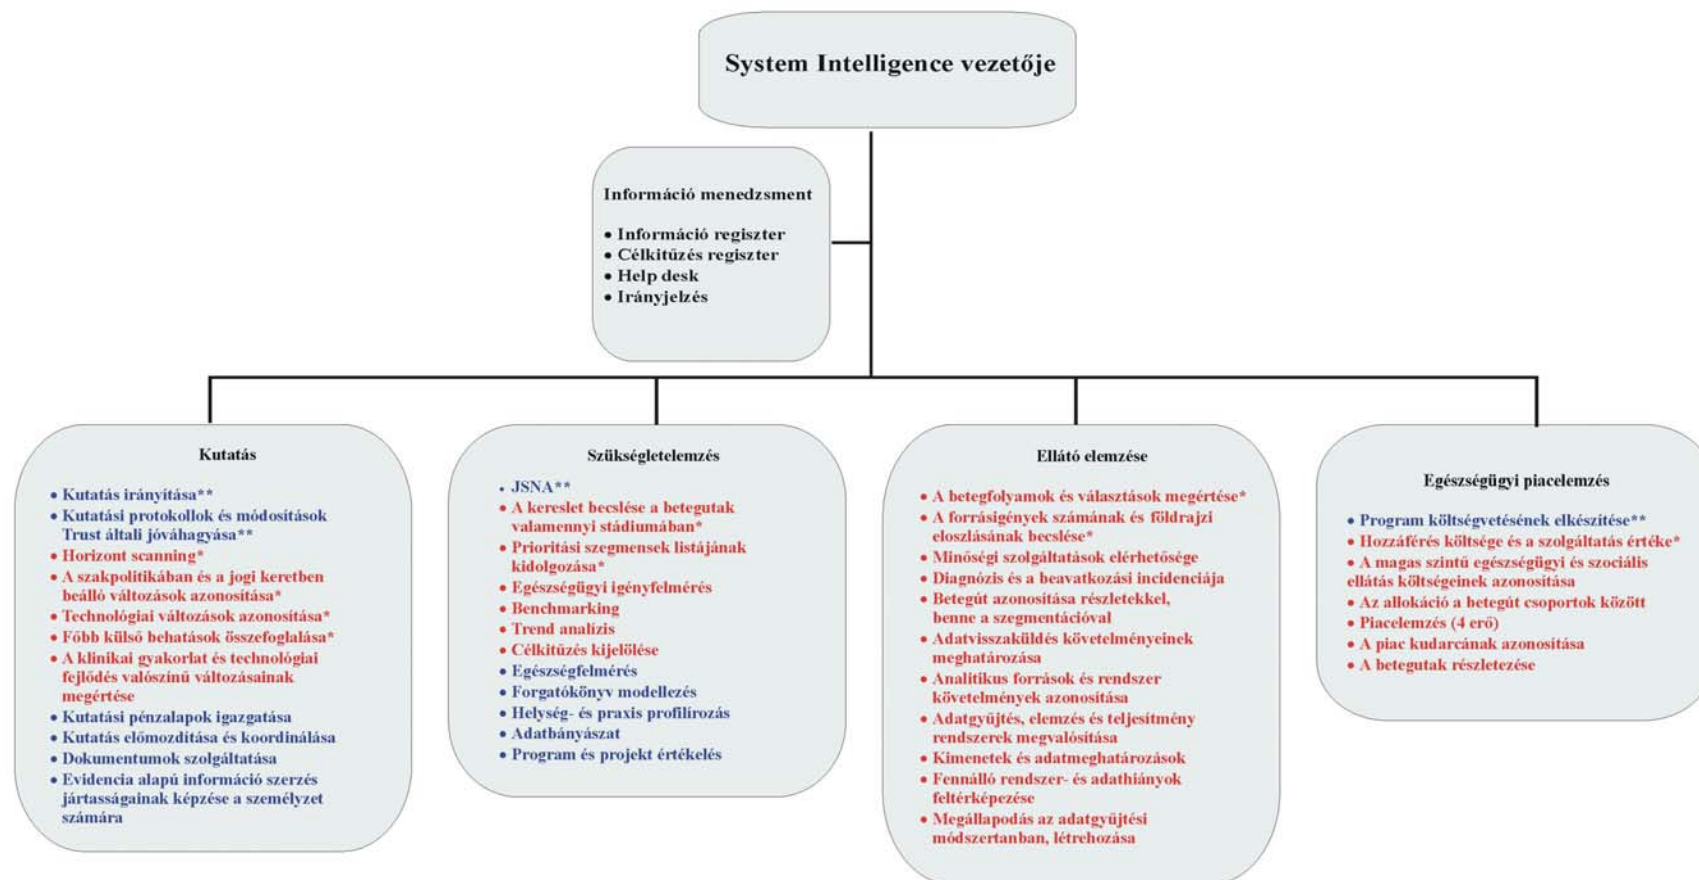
System Intelligence vezetője

Információ menedzsment

• Információ regiszter
• Célkitűzés regiszter
• Help desk
• Irányjelzés

Kutatás

• Kutatás irányítása**
• Kutatási protokollok és módosítások Trust általi jóváhagyása**
• Horizont scanning*
• A szakpolitikában és a jogi keretben beálló változások azonosítása*
• Technológiai változások azonosítása*
• Főbb külső behatások összefoglalása*
• A klinikai gyakorlat és technológiai fejlődés valószínű változásainak megértése
• Kutatási pénzalapok igazgatása
• Kutatás előmozdítása és koordinálása
• Dokumentumok szolgáltatása
• Evidencia alapú információ szerzés jártasságainak képzése a személyzet számára

Szükségletelemzés

• JSNA**
• A kereslet becslése a betegutak valamennyi stádiumában*
• Prioritási szegmensek listájának kidolgozása*
• Egészségügyi igényfelmérés
• Benchmarking
• Trend analízis
• Célkitűzés kijelölése
• Egészségfelmérés
• Forgatókönyv modellezés
• Helység- és praxis profilírozás
• Adatbányászat
• Program és projekt értékelés

Ellátó elemzése

• A betegfolyamok és választások megértése*
• A forrásigények számának és földrajzi eloszlásának becslése*
• Minőségi szolgáltatások elérhetősége
• Diagnózis és a beavatkozási incidenciája
• Betegút azonosítása részletekkel, benne a szegmentációval
• Adatvisszaküldés követelményeinek meghatározása
• Analitikus források és rendszer követelmények azonosítása
• Adatgyűjtés, elemzés és teljesítmény rendszerek megvalósítása
• Kimenetek és adatmeghatározások
• Fennálló rendszer- és adathiányok feltérképezése
• Megállapodás az adatgyűjtési módszertanban, létrehozása

Egészségügyi piacelemzés

• Program költségvetésének elkészítése**
• Hozzáférés költsége és a szolgáltatás értéke*
• A magas szintű egészségügyi és szociális ellátás költségeinek azonosítása
• Az allokáció a betegút csoportok között
• Piacelemzés (4 erő)
• A piac kudarcának azonosítása
• A betegutak részletezése